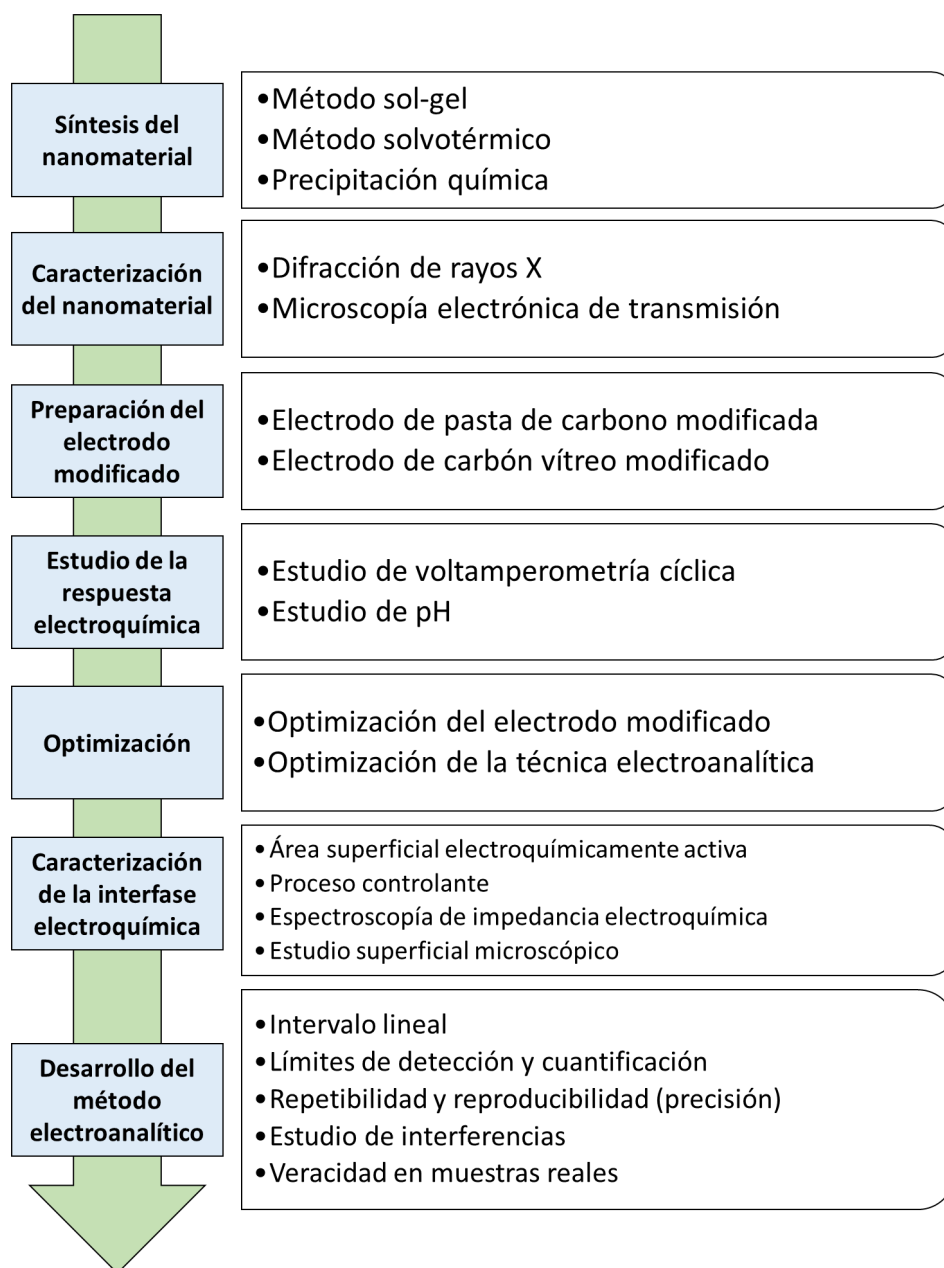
Síntesis del nanomaterial

•Método sol-gel
•Método solvotérmico
•Precipitación química

Caracterización del nanomaterial

•Difracción de rayos X
•Microscopía electrónica de transmisión

Preparación del electrodo modificado

•Electrodo de pasta de carbono modificada
•Electrodo de carbón vítreo modificado

Estudio de la respuesta electroquímica

•Estudio de voltamperometría cíclica
•Estudio de pH

Optimización

•Optimización del electrodo modificado
•Optimización de la técnica electroanalítica

Caracterización de la interfase electroquímica

•Área superficial electroquímicamente activa
•Proceso controlante
•Espectroscopía de impedancia electroquímica
•Estudio superficial microscópico

Desarrollo del método electroanalítico

•Intervalo lineal
•Límites de detección y cuantificación
•Repetibilidad y reproducibilidad (precisión)
•Estudio de interferencias
•Veracidad en muestras reales